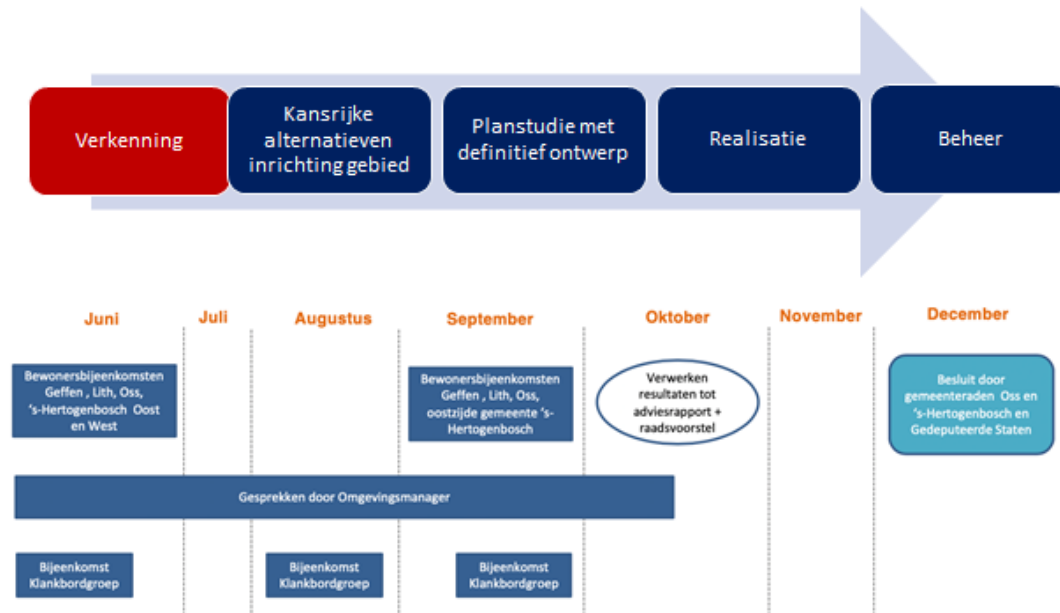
Verkenning

Kansrijke alternatieven inrichting gebied

Planstudie met definitief ontwerp

Realisatie

Beheer

Juni

Juli

Augustus

September

Oktober

November

December

Bewonersbijeenkomsten Geffen , Lith, Oss, 's-Hertogenbosch Oost en West

Bewonersbijeenkomsten Geffen , Lith, Oss, oostzijde gemeente 's-Hertogenbosch

Verwerken resultaten tot adviesrapport + raadsvoorstel

Besluit door gemeenteraden Oss en 's-Hertogenbosch en Gedeputeerde Staten

Gesprekken door Omgevingsmanager

Bijeenkomst Klankbordgroep

Bijeenkomst Klankbordgroep

Bijeenkomst Klankbordgroep